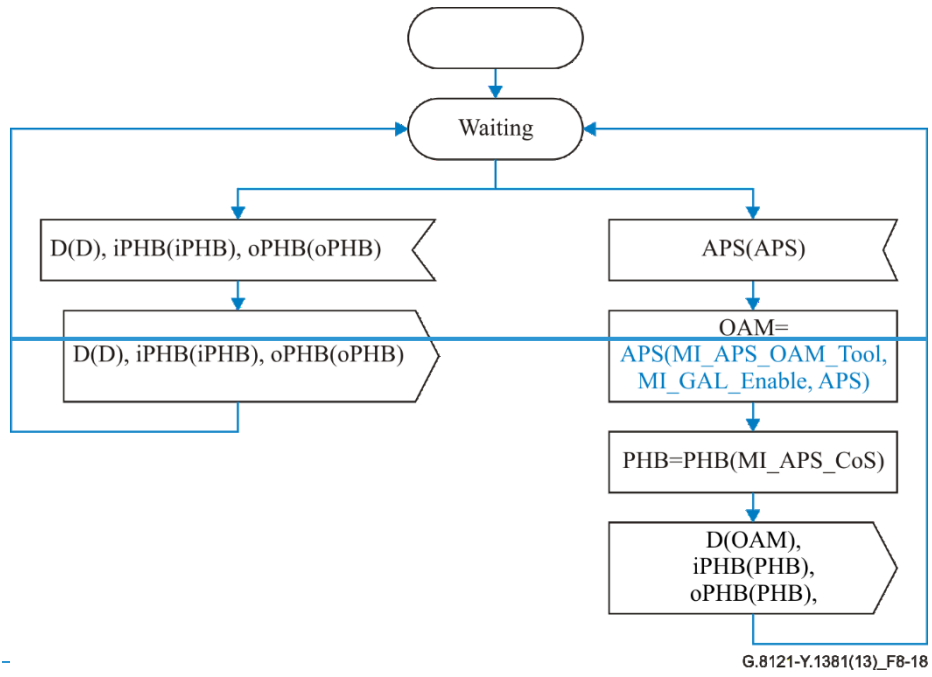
Waiting

D(D), iPHB(iPHB), oPHB(oPHB)

D(D), iPHB(iPHB), oPHB(oPHB)

APS(APS)

OAM=
APS(MI_APS_OAM_Tool,
MI_GAL_Enable, APS)

PHB=PHB(MI_APS_CoS)

D(OAM),
iPHB(PHB),
oPHB(PHB),

G.8121-Y.1381(13)_F8-18